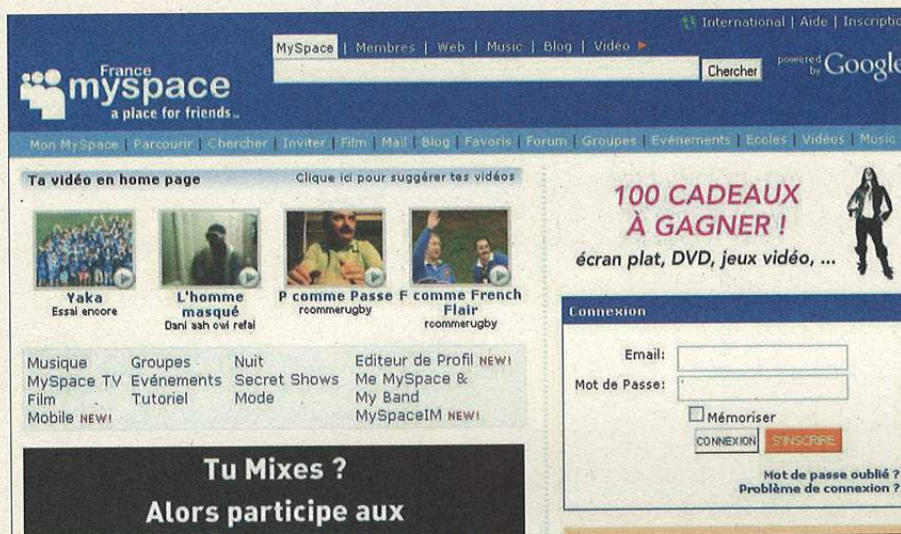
International | Aide | Inscriptio

MySpace | Membres | Web | Music | Blog | Vidéo

Chercher

powered by Google

France myspace a place for friends

Mon MySpace | Parcourir | Chercher | Inviter | Film | Mail | Blog | Favoris | Forum | Groupes | Evénements | Ecoles | Vidéos | Music

Ta vidéo en home page

Clique ici pour suggérer tes vidéos

Yaka
Essai encore

L'homme masqué
Dani aah owi refai

P comme Passe
rcommerugby

F comme French Flair
rcommerugby

Musique
MySpace TV
Film
Mobile NEW!

Groupes
Evénements
Tutoriel

Nuit
Secret Shows
Mode

Editeur de Profil NEW!
Me MySpace & My Band
MySpaceIM NEW!

Tu Mixes ?
Alors participe aux

100 CADEAUX À GAGNER !
écran plat, DVD, jeux vidéo, ...

Connexion

Email:
Mot de Passe:
Mémoriser
CONNEXION
S'INSCRIRE

Mot de passe oublié ?
Problème de connexion ?